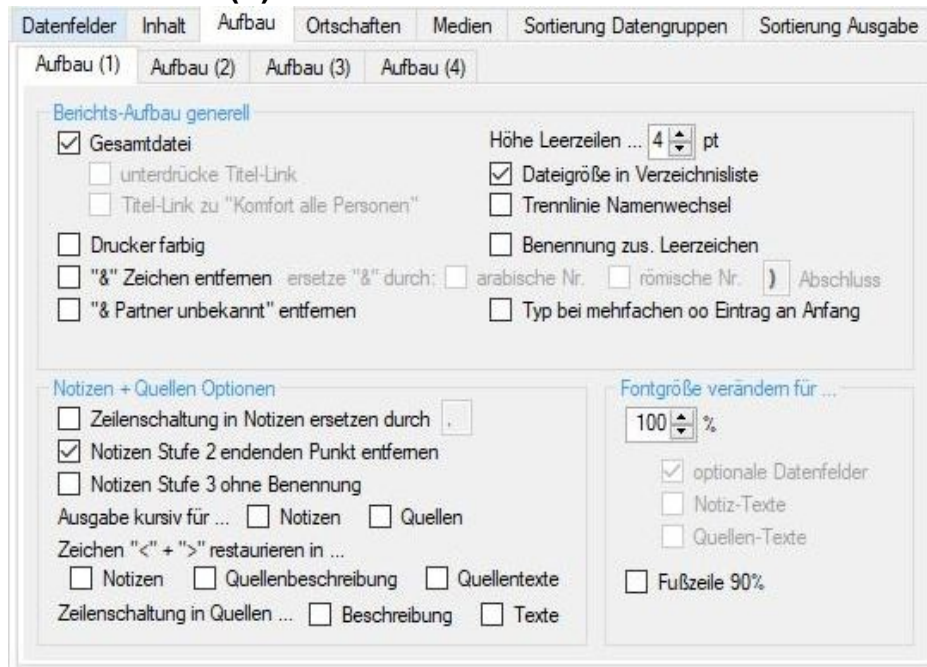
Datenfelder | Inhalt | Aufbau | Ortschaften | Medien | Sortierung Datengruppen | Sortierung Ausgabe

Aufbau (1) | Aufbau (2) | Aufbau (3) | Aufbau (4)

Berichts-Aufbau generell

Gesamtdatei
unterdrücke Titel-Link
Titel-Link zu "Komfort alle Personen"
Drucker farbig
"&" Zeichen entfernen ersetze "&" durch: arabische Nr. römische Nr. ) Abschluss
"& Partner unbekannt" entfernen

Höhe Leerzeilen ... 4 pt
Dateigröße in Verzeichnisliste
Trennlinie Namenwechsel
Benennung zus. Leerzeichen
Typ bei mehrfachen oo Eintrag an Anfang

Notizen + Quellen Optionen

Zeilenschaltung in Notizen ersetzen durch .
Notizen Stufe 2 endenden Punkt entfernen
Notizen Stufe 3 ohne Benennung
Ausgabe kursiv für ... Notizen Quellen
Zeichen "<" + ">" restaurieren in ...
Notizen Quellenbeschreibung Quellentexte
Zeilenschaltung in Quellen ... Beschreibung Texte

Fontgröße verändern für ...

100 %
optionale Datenfelder
Notiz-Texte
Quellen-Texte
Fußzeile 90%